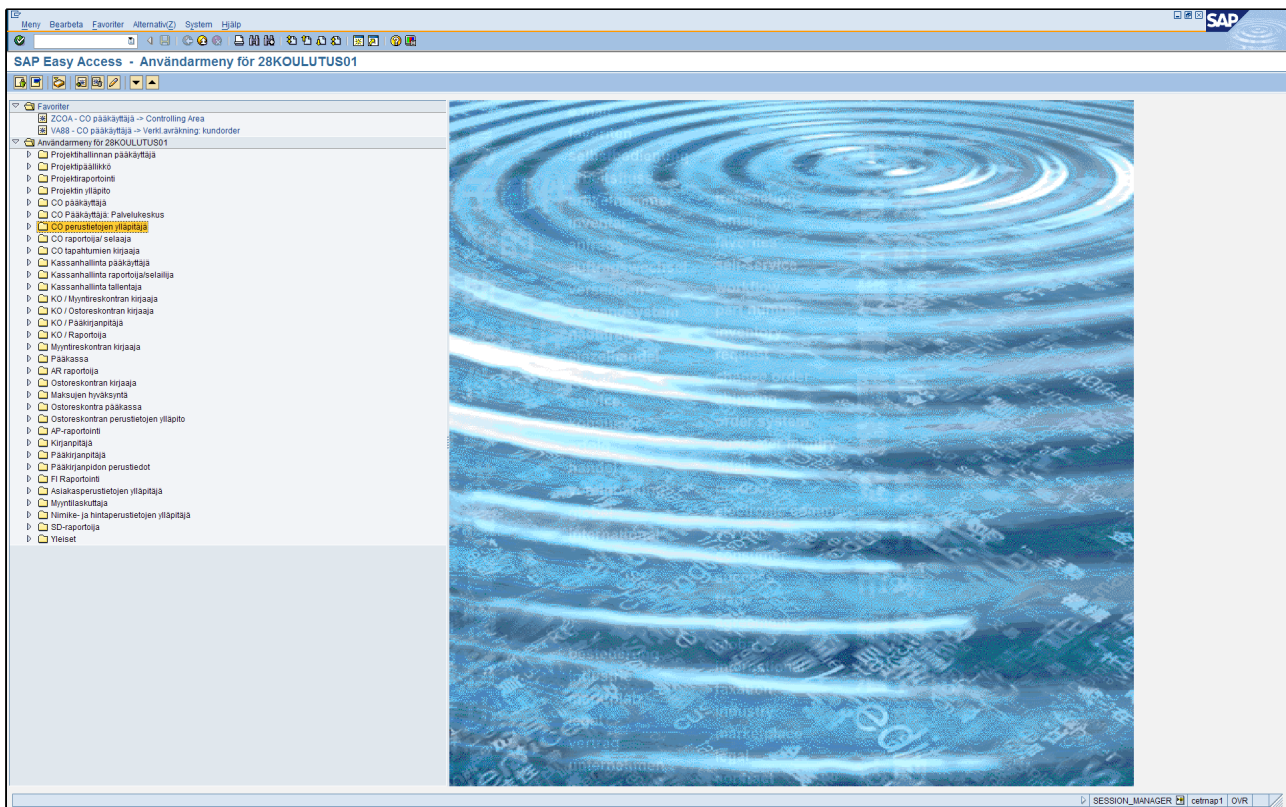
Meny Bearbeta Favoriter Alternativ(Z) System Hjälp

SAP

SAP Easy Access - Användarmeny för 28KOULUTUS01

Favoriter
ZCOA - CO pääkäyttäjä -> Controlling Area
VA88 - CO pääkäyttäjä -> Verkl.avräkning: kundorder
Användarmeny för 28KOULUTUS01
Projektihallinnan pääkäyttäjä
Projektipäällikkö
Projektiraportointi
Projektin ylläpito
CO pääkäyttäjä
CO Pääkäyttäjä: Palvelukeskus
CO perustietojen ylläpitäjä
CO raportoija/ selaaja
CO tapahtumien kirjaaja
Kassanhallinta pääkäyttäjä
Kassanhallinta raportoija/selailija
Kassanhallinta tallentaja
KO / Myyntireskontran kirjaaja
KO / Ostoreskontran kirjaaja
KO / Pääkirjanpitäjä
KO / Raportoija
Myyntireskontran kirjaaja
Pääkassa
AR raportoija
Ostoreskontran kirjaaja
Maksujen hyväksyntä
Ostoreskontra pääkassa
Ostoreskontran perustietojen ylläpito
AP-raportointi
Kirjanpitäjä
Pääkirjanpitäjä
Pääkirjanpidon perustiedot
FI Raportointi
Asiakasperustietojen ylläpitäjä
Myyntilaskuttaja
Nimike- ja hintaperustietojen ylläpitäjä
SD-raportoija
Yleiset

SESSION_MANAGER | cetrnap1 | OVR